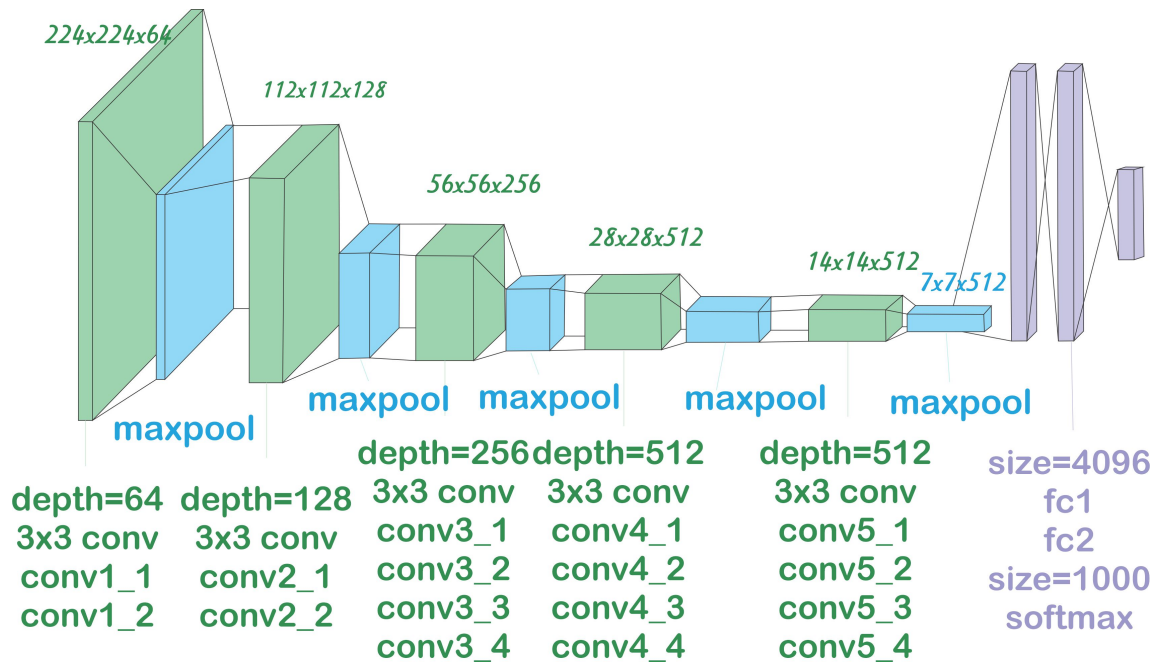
224x224x64

112x112x128

56x56x256

28x28x512

14x14x512

7x7x512

maxpool

maxpool

maxpool

maxpool

maxpool

depth=64
3x3 conv
conv1_1
conv1_2

depth=128
3x3 conv
conv2_1
conv2_2

depth=256
3x3 conv
conv3_1
conv3_2
conv3_3
conv3_4

depth=512
3x3 conv
conv4_1
conv4_2
conv4_3
conv4_4

depth=512
3x3 conv
conv5_1
conv5_2
conv5_3
conv5_4

size=4096
fc1
fc2
size=1000
softmax